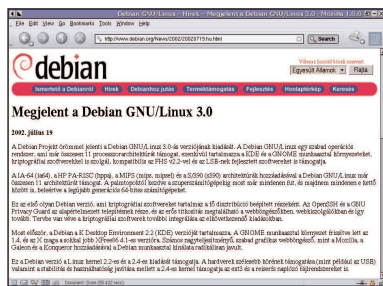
Debian GNU/Linux -- Hírek -- Megjelent a Debian GNU/Linux 3.0 - Mozilla 1.0.0

File Edit View Go Bookmarks Tools Window Help

http://www.debian.org/News/2002/20020719.hu.html

Search

debian

Válassz kereső tükör szervert

Egyesült Államok

Rajta

Ismertető a Debianról

Hírek

Debianhoz jutás

Terméktámogatás

Fejlesztés

Honlaptérkép

Keresés

Megjelent a Debian GNU/Linux 3.0

2002. július 19

A Debian Projekt örömmel jelenti a Debian GNU/Linux 3.0-ás verziójának kiadását. A Debian GNU/Linux egy szabad operációs rendszer, ami már összesen 11 processzorarchitektúrát támogat, emellett tartalmazza a KDE és a GNOME munkaasztal környezeteket, kriptográfiai szoftvereket is szolgál, kompatibilis az FHS v2.2-vel és az LSB-nek fejlesztett szoftvereket is támogatja.

A IA-64 (ia64), a HP PA-RISC (hppa), a MIPS (mips, mipsel) és a S/390 (s390) architektúrák hozzáadásával a Debian GNU/Linux már összesen 11 architektúrát támogat. A palmtopoktól kezdve a szuperszámítógépekig most már mindenen fut, és majdnem mindenen a kettő között is, beleértve a legújabb generációs 64-bites számítógépeket.

Ez az első olyan Debian verzió, ami kriptográfiai szoftvereket tartalmaz a fő disztribúció beépített részeként. Az OpenSSH és a GNU Privacy Guard az alapértelmezett telepítésnek része, és az erős titkosítás megtalálható a webböngészőben, webkiszolgálókban és egy további. Tervbe van véve a kriptográfiai szoftverek további integrálása az elkövetkezendő kiadásokban.

Most először, a Debian a K Desktop Environment 2.2 (KDE) verzióját tartalmazza. A GNOME munkaasztal környezet frissítve lett az 1.4, és az X maga a szóló jobb XFree86 4.1-es verziója. Számos nagyteljesítményű, szabad grafikus webböngésző, mint a Mozilla, a Galeon és a Konqueror hozzáadásával a Debian munkaasztal kínálata radikálisan javult.

Ez a Debian verzió a Linux kernel 2.2-es és a 2.4-es kiadását támogatja. A hardverek szélesebb körének támogatása (mint például az USB) valamint a stabilitás és használhatóság javítása mellett a 2.4-es kernel támogatja az ext3 és a reiserfs naplózó fájlrendszereket is.

Document: Done (3.532 secs)